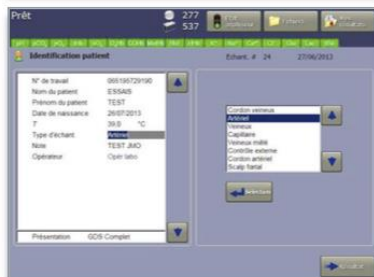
Prêt

277

537

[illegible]

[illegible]

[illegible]

Identification patient

Echant. # 24

27/06/2013

N° de travail	065195729190

Nom du patient	ESSAIS

Prénom du patient	TEST

Date de naissance	26/07/2013

T	39.0 °C

Type d'échant	Artériel

Note	TEST JMO

Opérateur	Opér labo

Présentation	GDS Complet

Cordon veineux
Artériel
Veineux
Capillaire
Veineux mêlé
Contrôle externe
Cordon artériel
Scalp fœtal

Sélection

Accepter